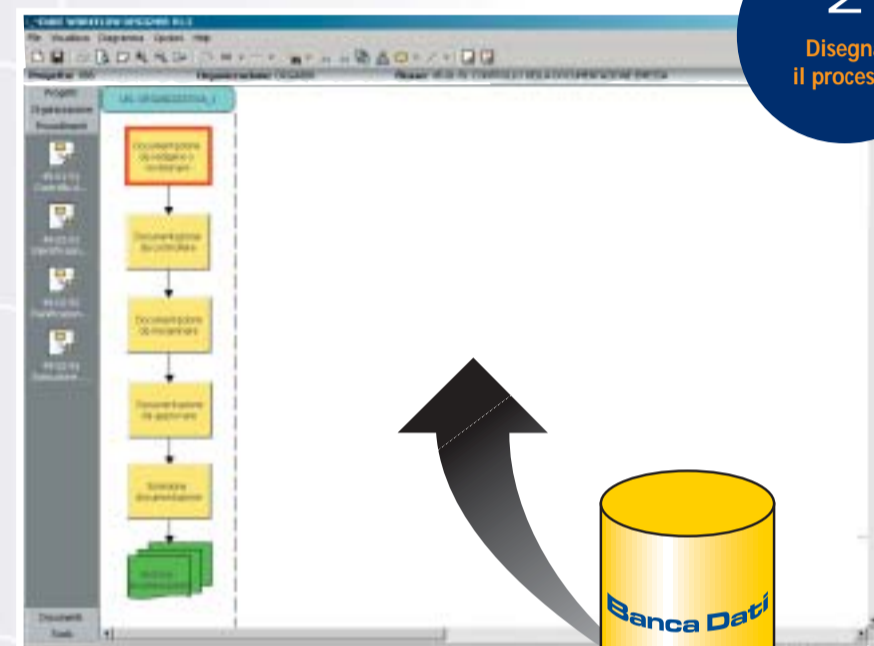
2

Disegna
il proces

File Visualizza Diagramma Opzioni Help

Progetti
Organizzazione
Procedimenti

UO_ORGANIZZATIVA_1

Documentazione da redigere o revisionare

Documentazione da controllare

Documentazione da esaminare

Documentazione da approvare

Gestione documentazione

Documenti
Tools

Banca Dati